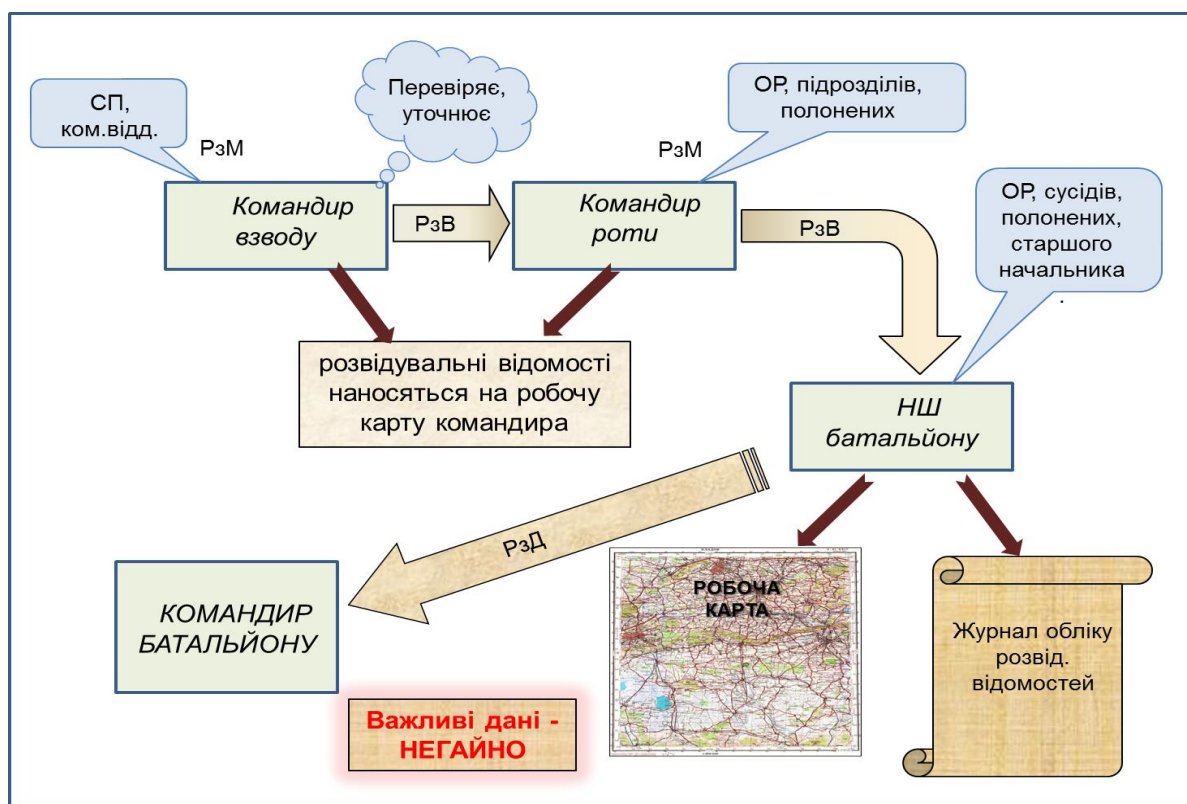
СП, ком.відд.

Перевіряє, уточнює

ОР, підрозділів, полонених

РзМ

РзМ

Командир взводу

РзВ

Командир роти

РзВ

ОР, сусідів, полонених, старшого начальника

розвідувальні відомості наносяться на робочу карту командира

НШ батальйону

РзД

КОМАНДИР БАТАЛЬЙОНУ

РОБОЧА КАРТА

Журнал обліку розвід. відомостей

Важливі дані - НЕГАЙНО